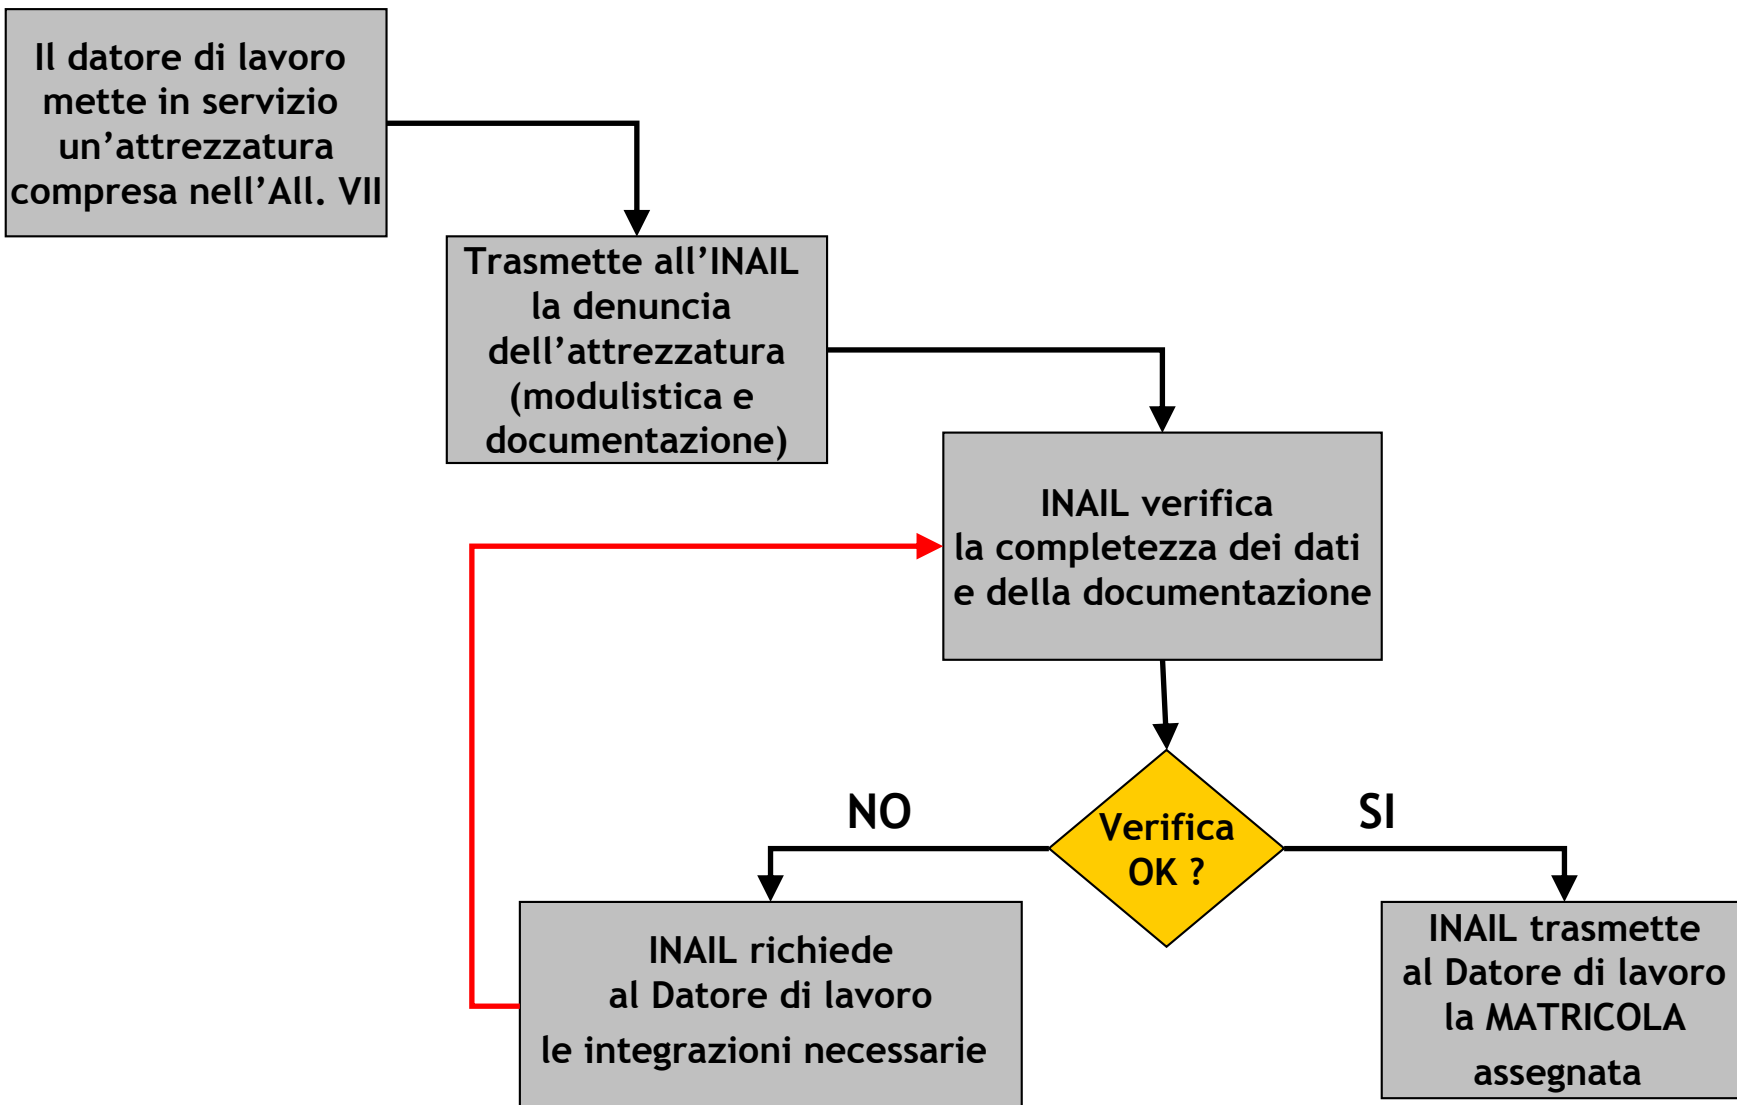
Il datore di lavoro mette in servizio un’attrezzatura compresa nell’All. VII

Trasmette all’INAIL la denuncia dell’attrezzatura (modulistica e documentazione)

INAIL verifica la completezza dei dati e della documentazione

Verifica OK ?

NO

SI

INAIL richiede al Datore di lavoro le integrazioni necessarie

INAIL trasmette al Datore di lavoro la MATRICOLA assegnata